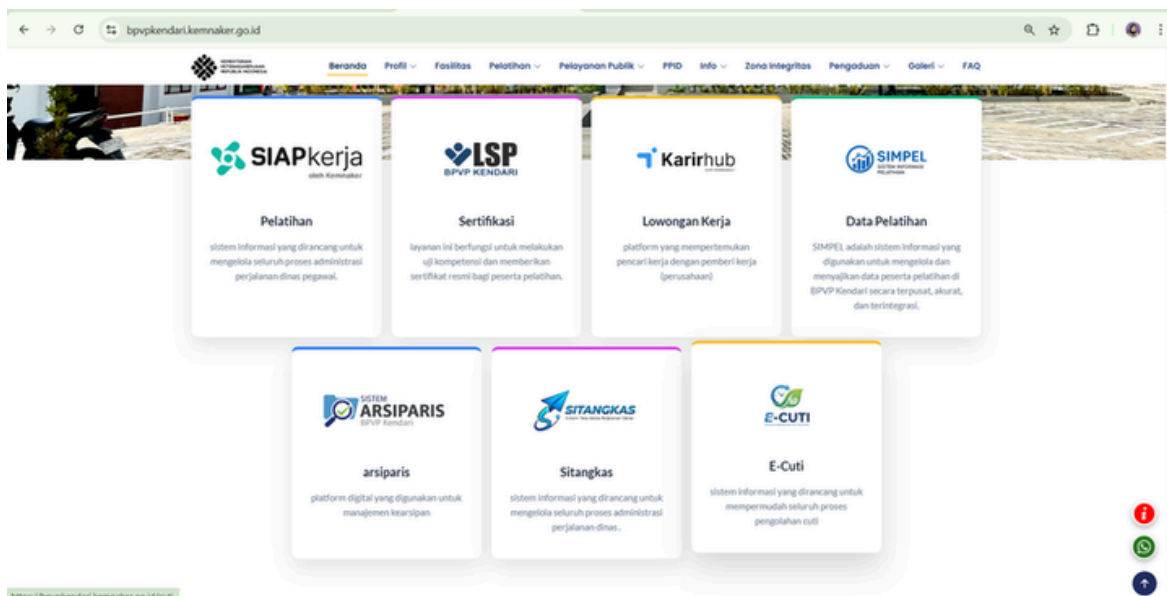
bpvpkendari.kemnaker.go.id

KEMENTERIAN KETENAGAKERJAAN REPUBLIK INDONESIA

Beranda Profil Fasilitas Pelatihan Pelayanan Publik PPID Info Zona Integritas Pengaduan Galeri FAQ

SIAPkerja oleh Kemnaker

Pelatihan

sistem informasi yang dirancang untuk mengelola seluruh proses administrasi perjalanan dinas pegawai.

LSP BPVP KENDARI

Sertifikasi

layanan ini berfungsi untuk melakukan uji kompetensi dan memberikan sertifikat resmi bagi peserta pelatihan.

Karirhub

Lowongan Kerja

platform yang mempertemukan pencari kerja dengan pemberi kerja (perusahaan)

SIMPEL SISTEM INFORMASI PELATIHAN

Data Pelatihan

SIMPEL adalah sistem informasi yang digunakan untuk mengelola dan menyajikan data peserta pelatihan di BPVP Kendari secara terpusat, akurat, dan terintegrasi.

SISTEM ARSIPARIS BPVP Kendari

arsiparis

platform digital yang digunakan untuk manajemen kearsipan

SITANGKAS

Sitangkas

sistem informasi yang dirancang untuk mengelola seluruh proses administrasi perjalanan dinas .

E-CUTI

E-Cuti

sistem informasi yang dirancang untuk mempermudah seluruh proses pengolahan cuti

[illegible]